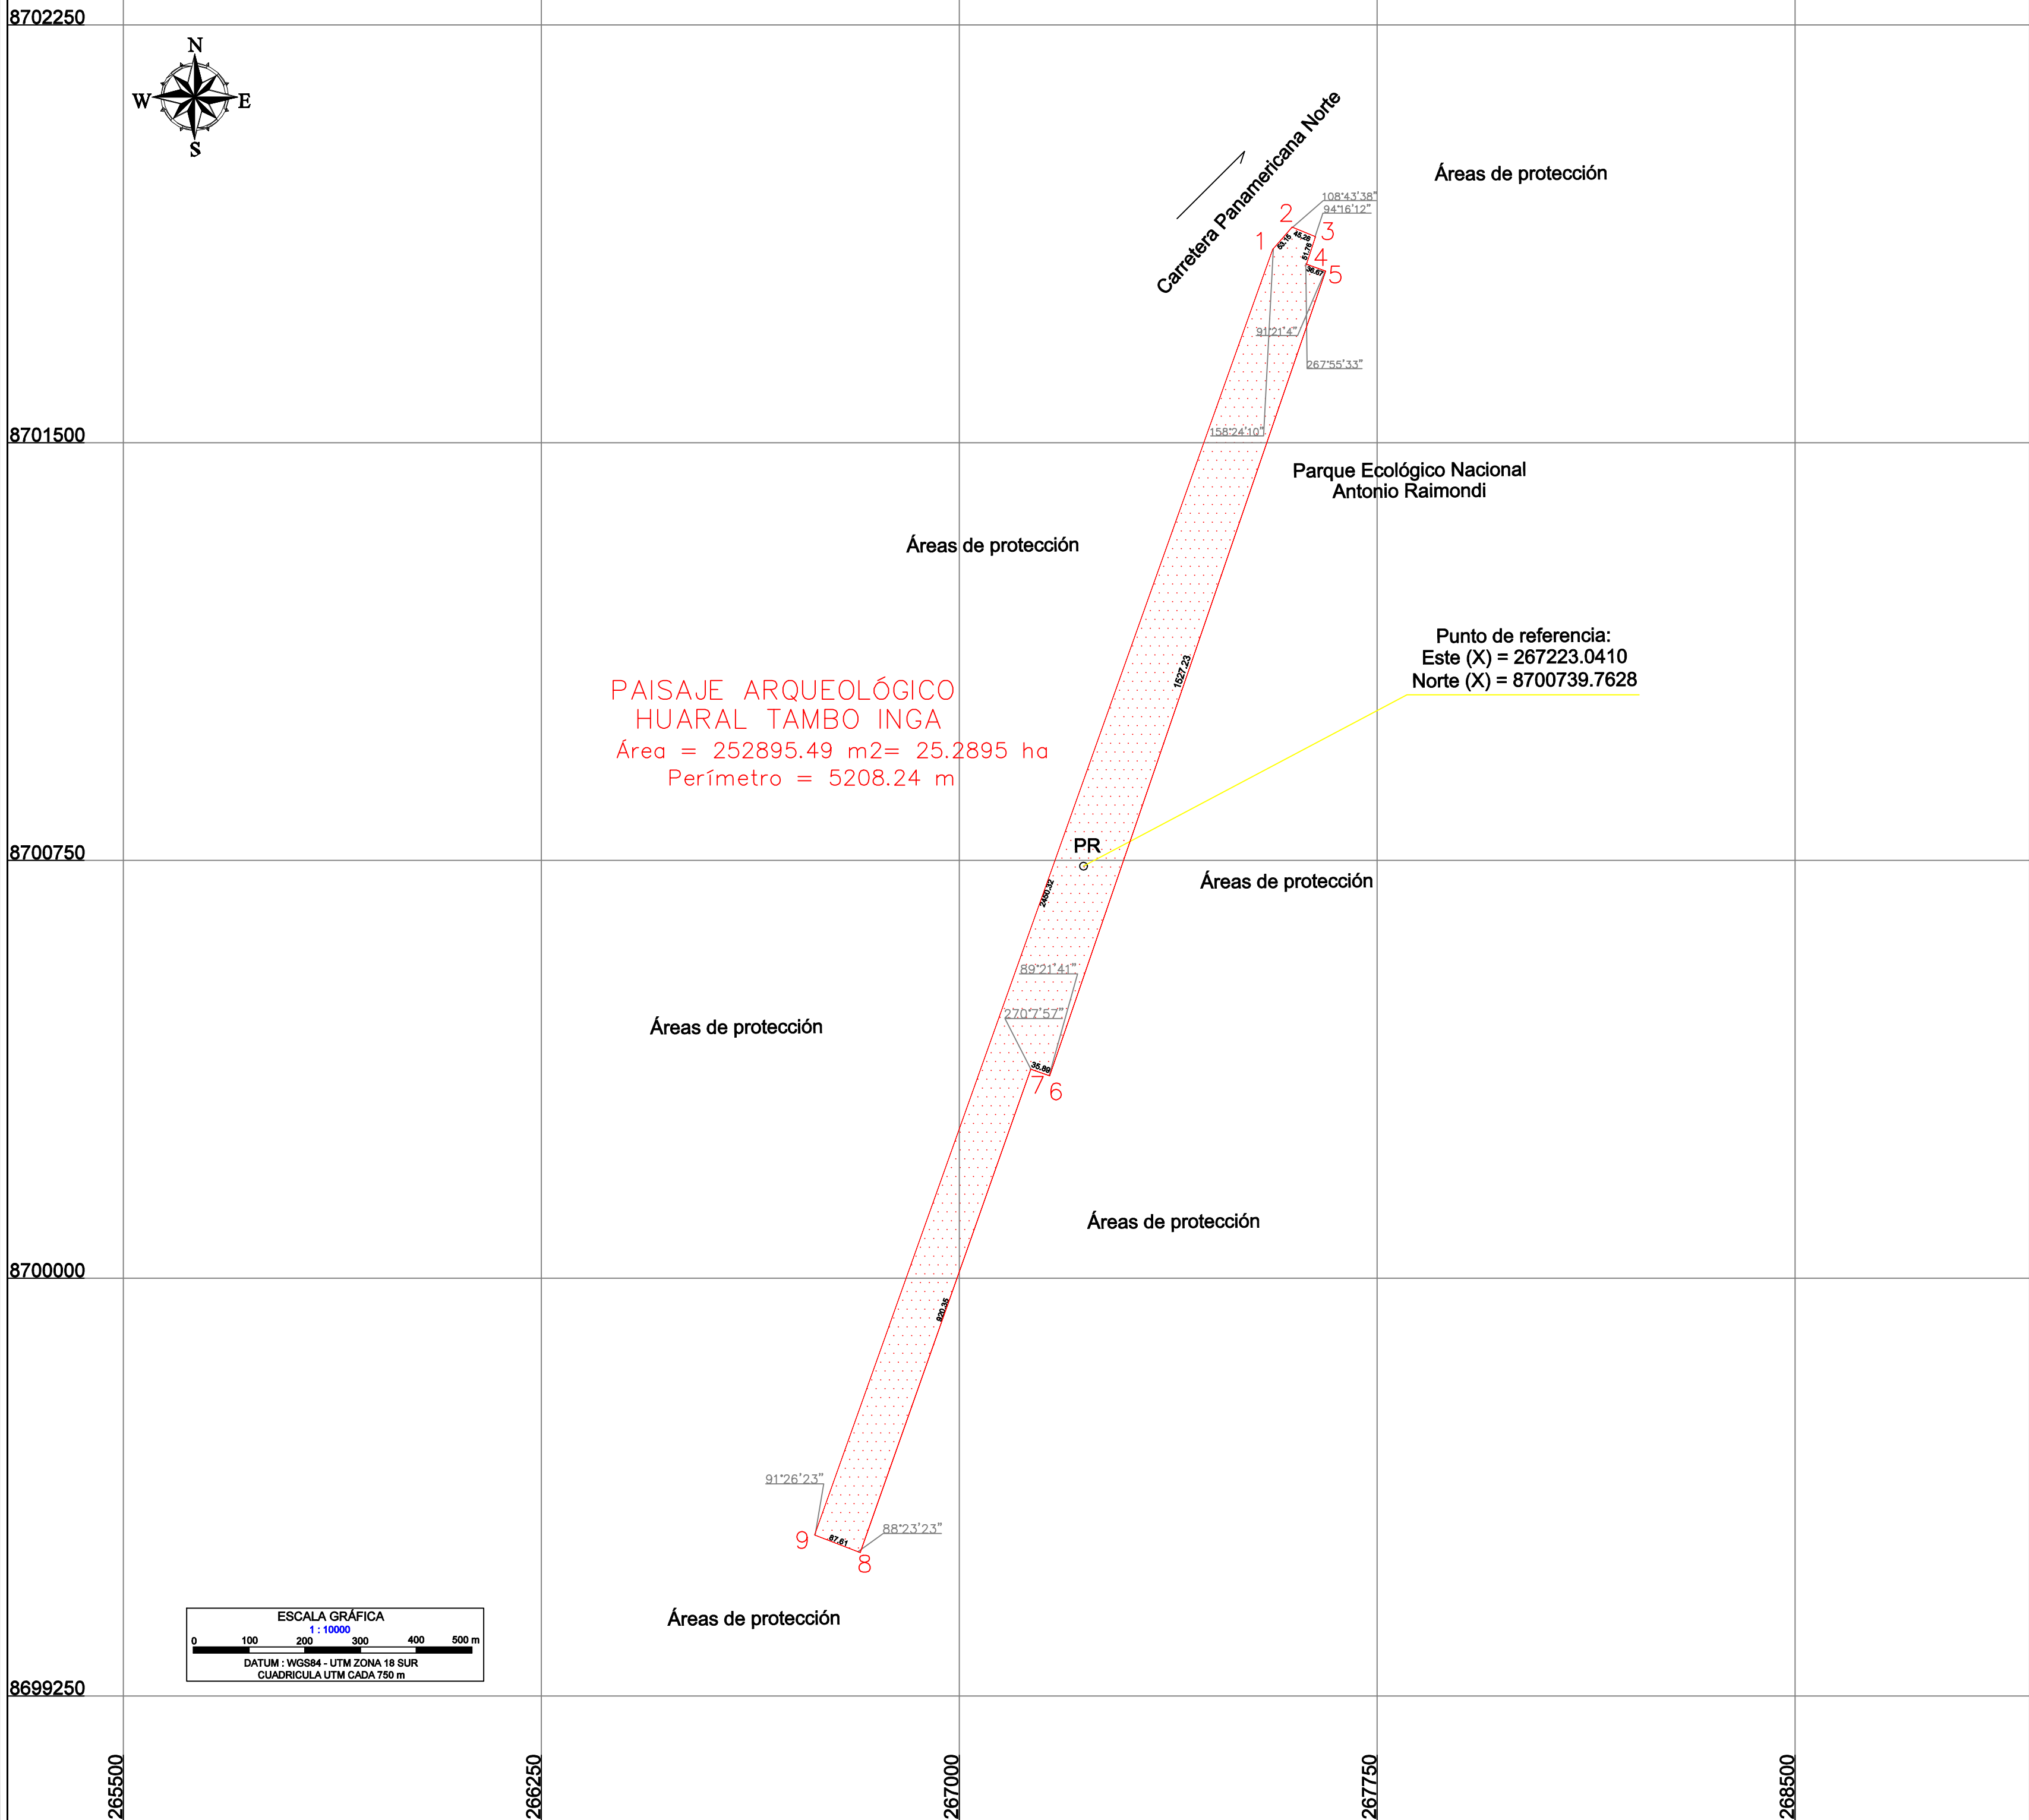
8702250

N
W
E
S

Carretera Panamericana Norte

Áreas de protección

108°43'38"
94°16'12"

2
1
3
4
5

63.16
45.28
51.78
36.87

91°21'4"
267°55'33"

8701500

158°24'10"

Parque Ecológico Nacional
Antonio Raimondi

Áreas de protección

Punto de referencia:
Este (X) = 267223.0410
Norte (X) = 8700739.7628

1527.23

PAISAJE ARQUEOLÓGICO
HUARAL TAMBO INGA
Área = 252895.49 m2= 25.2895 ha
Perímetro = 5208.24 m

PR

8700750

Áreas de protección

2480.32

89°21'41"
270°7'57"

Áreas de protección

35.86
7 6

Áreas de protección

8700000

920.35

91°26'23"
88°23'23"

9
87.61
8

ESCALA GRÁFICA
1 : 10000
0 100 200 300 400 500 m
DATUM : WGS84 - UTM ZONA 18 SUR
CUADRICULA UTM CADA 750 m

Áreas de protección

8699250

265500
266250
267000
267750
268500